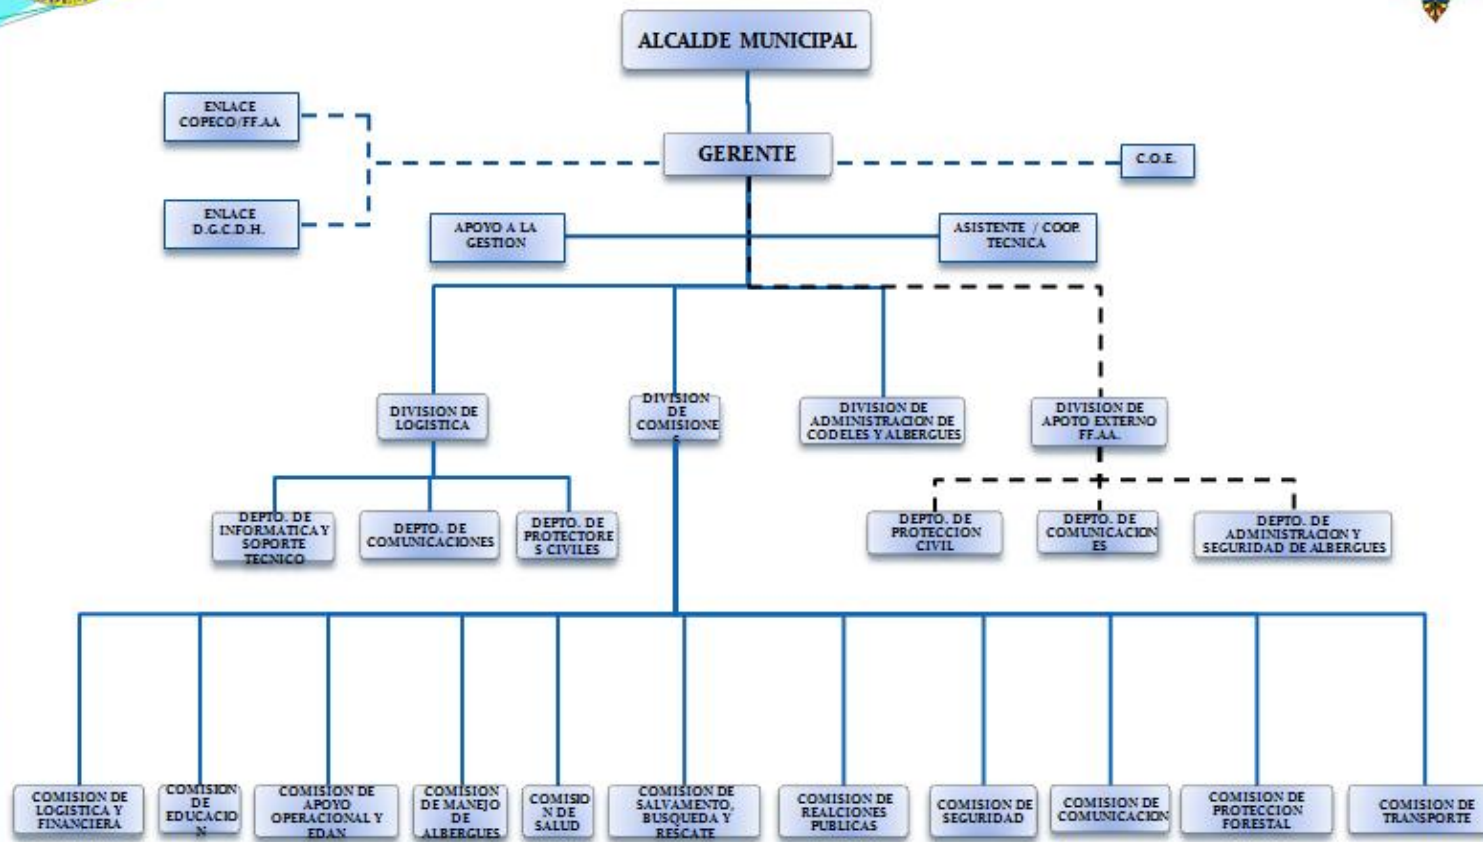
ALCALDE MUNICIPAL

ENLACE COPECO/FF.AA

GERENTE

C.O.E.

ENLACE D.G.C.D.H.

APOYO A LA GESTION

ASISTENTE / COOP. TECNICA

DIVISION DE LOGISTICA

DIVISION DE COMISIONES

DIVISION DE ADMINISTRACION DE CODELES Y ALBERGUES

DIVISION DE APOYO EXTERNO FF.AA.

DEPTO. DE INFORMATICA Y SOPORTE TECNICO

DEPTO. DE COMUNICACIONES

DEPTO. DE PROTECTORES CIVILES

DEPTO. DE PROTECCION CIVIL

DEPTO. DE COMUNICACIONES

DEPTO. DE ADMINISTRACION Y SEGURIDAD DE ALBERGUES

COMISION DE LOGISTICA Y FINANCIERA

COMISION DE EDUCACION

COMISION DE APOYO OPERACIONAL Y EDAN

COMISION DE MANEJO DE ALBERGUES

COMISION DE SALUD

COMISION DE SALVAMENTO, BUSQUEDA Y RESCATE

COMISION DE REALCIONES PUBLICAS

COMISION DE SEGURIDAD

COMISION DE COMUNICACION

COMISION DE PROTECCION FORESTAL

COMISION DE TRANSPORTE